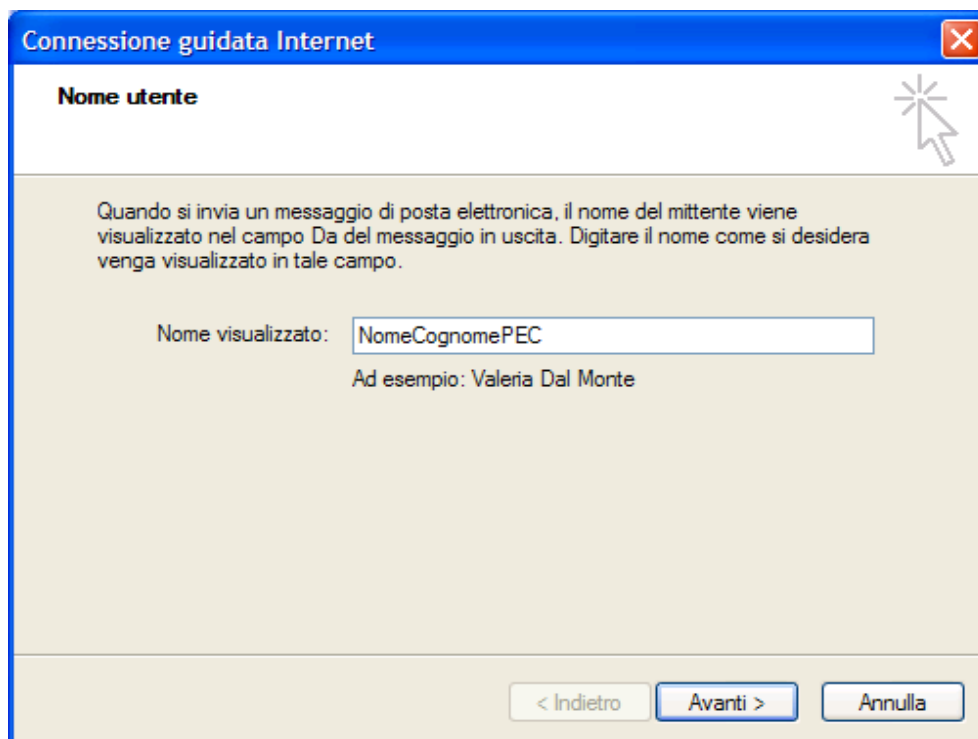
Connessione guidata Internet

Nome utente

Quando si invia un messaggio di posta elettronica, il nome del mittente viene visualizzato nel campo Da del messaggio in uscita. Digitare il nome come si desidera venga visualizzato in tale campo.

Nome visualizzato: NomeCognomePEC

Ad esempio: Valeria Dal Monte

< Indietro Avanti > Annulla